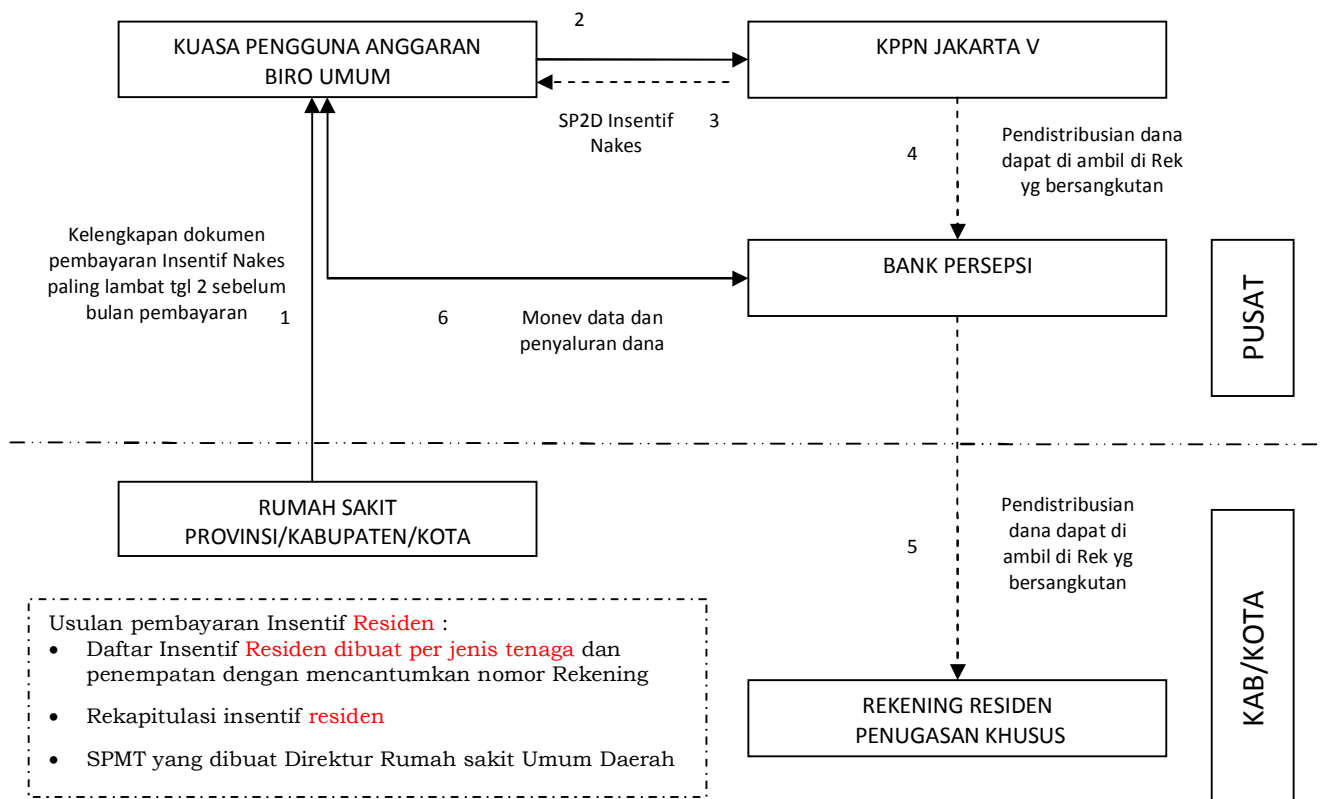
KUASA PENGGUNA ANGGARAN
BIRO UMUM

2

KPPN JAKARTA V

SP2D Insentif Nakes

3

4

Pendistribusian dana dapat di ambil di Rek yg bersangkutan

Kelengkapan dokumen pembayaran Insentif Nakes paling lambat tgl 2 sebelum bulan pembayaran

1

BANK PERSEPSI

6

Monev data dan penyaluran dana

PUSAT

RUMAH SAKIT
PROVINSI/KABUPATEN/KOTA

5

Pendistribusian dana dapat di ambil di Rek yg bersangkutan

KAB/KOTA

Usulan pembayaran Insentif Residen :
• Daftar Insentif Residen dibuat per jenis tenaga dan penempatan dengan mencantumkan nomor Rekening
• Rekapitulasi insentif residen
• SPMT yang dibuat Direktur Rumah sakit Umum Daerah

REKENING RESIDEN
PENUGASAN KHUSUS